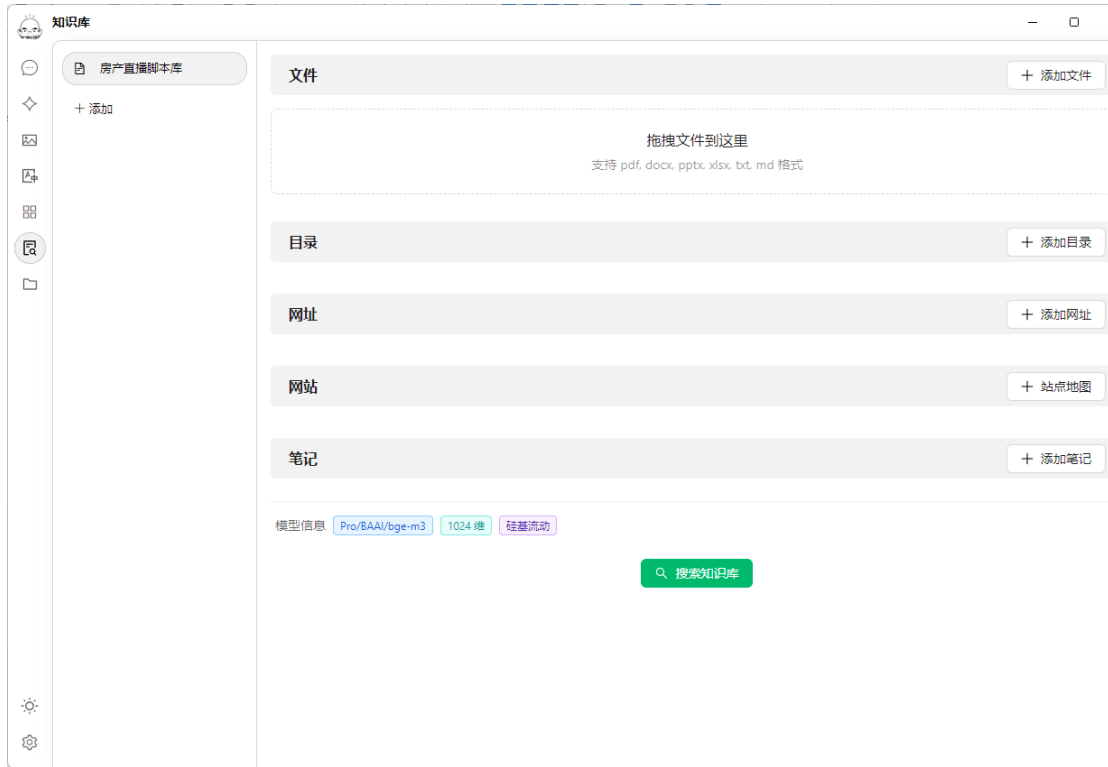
知识库

房产直播脚本库

+ 添加

文件

+ 添加文件

拖拽文件到这里

支持 pdf, docx, pptx, xlsx, txt, md 格式

目录

+ 添加目录

网址

+ 添加网址

网站

+ 站点地图

笔记

+ 添加笔记

模型信息 Pro/BAAI/bge-m3 1024 维 硅基流动

搜索知识库